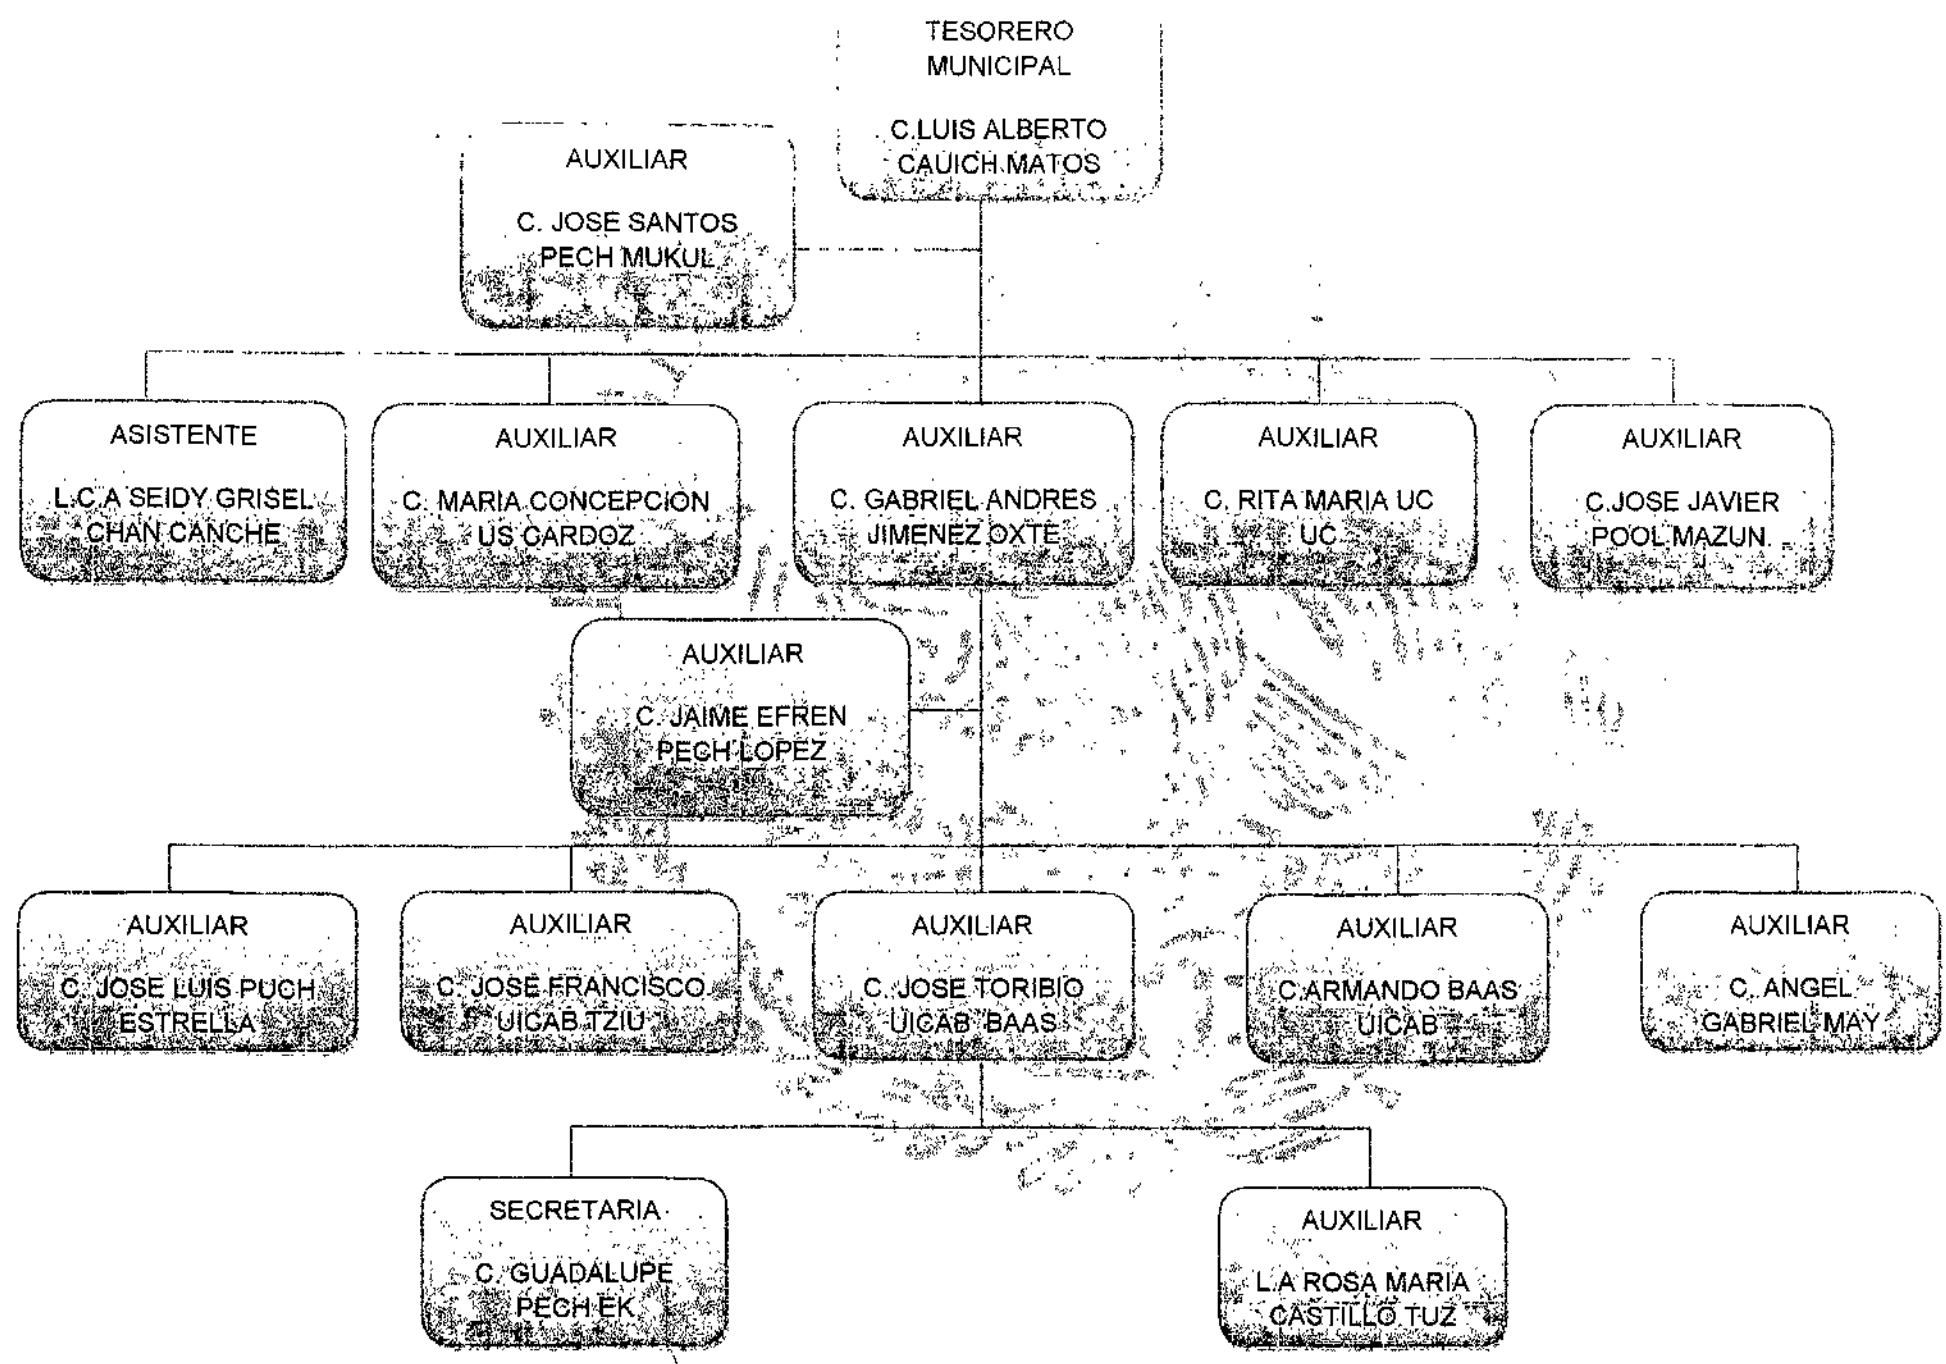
TESORERO MUNICIPAL

C.LUIS ALBERTO CAUICH MATOS

AUXILIAR

C. JOSE SANTOS PECH MUKUL

ASISTENTE

L.C.A SEIDY GRISEL CHAN CANCHE

AUXILIAR

C. MARIA CONCEPCION US CARDOZ

AUXILIAR

C. GABRIEL ANDRES JIMENEZ OXTE

AUXILIAR

C. RITA MARIA UC UC

AUXILIAR

C.JOSE JAVIER POOL MAZUN.

AUXILIAR

C. JAIME EFREN PECH LOPEZ

AUXILIAR

C. JOSE LUIS PUCH ESTRELLA

AUXILIAR

C. JOSE FRANCISCO UICAB TZIU

AUXILIAR

C. JOSE TORIBIO UICAB BAAS

AUXILIAR

C.ARMANDO BAAS UICAB

AUXILIAR

C. ANGEL GABRIEL MAY

SECRETARIA

C. GUADALUPE PECH EK

AUXILIAR

L.A ROSA MARIA CASTILLO TUZ